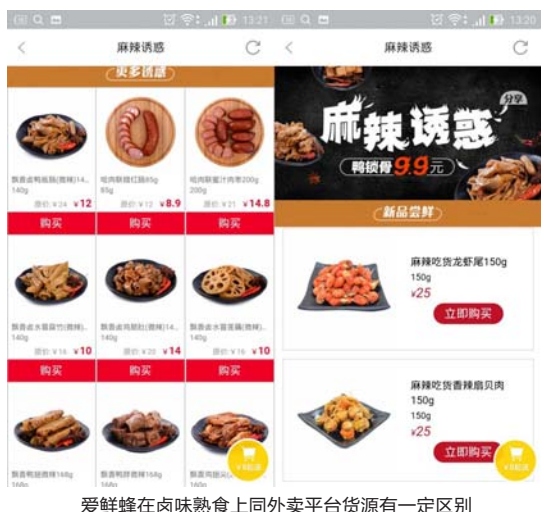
13:21

麻辣诱惑

更多货源

飘香卤鸭翅膀(微辣)14...
140g
原价 ¥24 ¥12
购买

吃肉联盟红肠85g
85g
原价 ¥12 ¥8.9
购买

吃肉联盟汁肉枣200g
200g
原价 ¥21 ¥14.8
购买

飘香卤水藕腐竹(微辣)...
140g
原价 ¥16 ¥10
购买

飘香卤鸡胗(微辣)14...
140g
原价 ¥22 ¥14
购买

飘香卤水藕莲藕(微辣)...
140g
原价 ¥16 ¥10
购买

飘香鸭脖微辣168g
168g

飘香鸭脖微辣168g
168g

飘香鸭翅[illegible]
168g

¥0起送

13:20

麻辣诱惑

麻辣诱惑
分享
鸭锁骨9.9元

新品尝鲜

麻辣吃货龙虾尾150g
150g
¥25
立即购买

麻辣吃货香辣扇贝肉150g
150g
¥25
立即购买

¥0起送

爱鲜蜂在卤味熟食上同外卖平台货源有一定区别